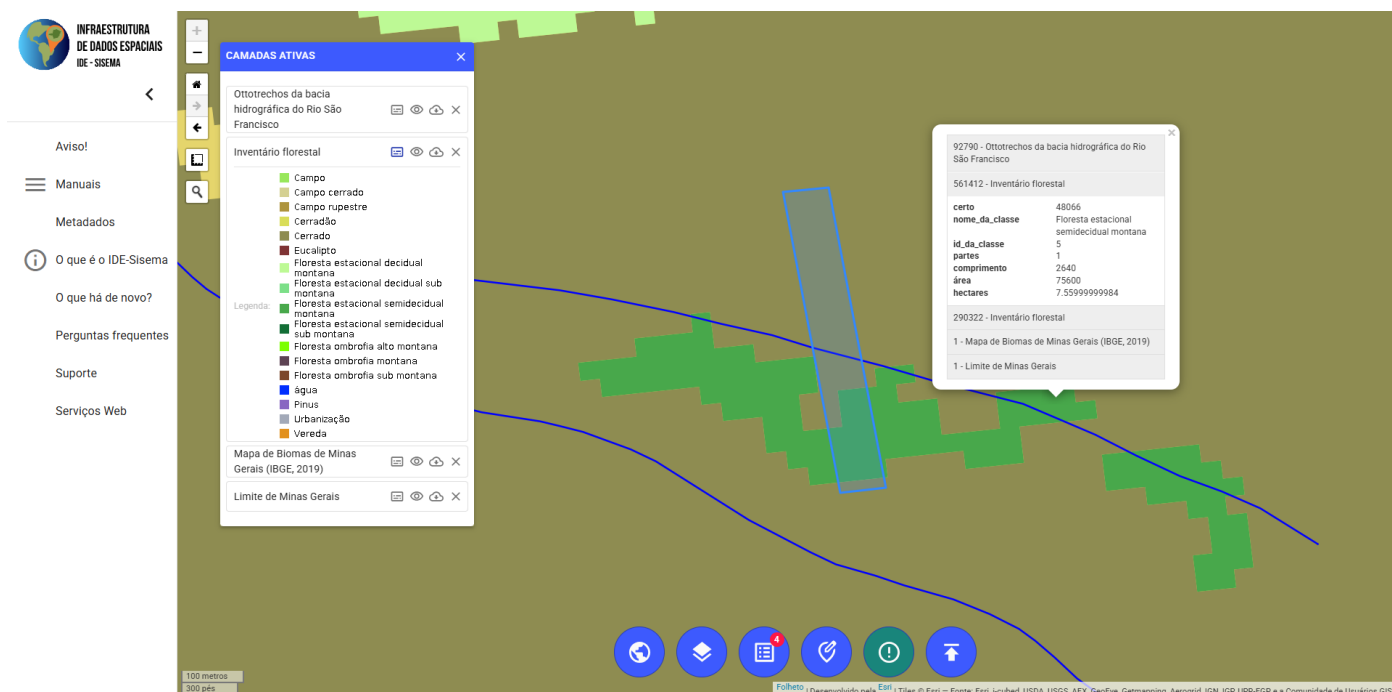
INFRAESTRUTURA
DE DADOS ESPACIAIS
IDE - SISEMA

Aviso!
Manuais
Metadados
O que é o IDE-Sisema
O que há de novo?
Perguntas frequentes
Suporte
Serviços Web

+
−

CAMADAS ATIVAS

Ottotrechos da bacia hidrográfica do Rio São Francisco

Inventário florestal

Legenda:
Campo
Campo cerrado
Campo rupestre
Cerradão
Cerrado
Eucalipto
Floresta estacional decidual montana
Floresta estacional decidual sub montana
Floresta estacional semidecidual montana
Floresta estacional semidecidual sub montana
Floresta ombrofia alto montana
Floresta ombrofia montana
Floresta ombrofia sub montana
água
Pinus
Urbanização
Vereda

Mapa de Biomas de Minas Gerais (IBGE, 2019)

Limite de Minas Gerais

92790 - Ottotrechos da bacia hidrográfica do Rio São Francisco

561412 - Inventário florestal

| | |
|---|---|
| certo | 48066 |
| nome_da_classe | Floresta estacional semidecidual montana |
| id_da_classe | 5 |
| partes | 1 |
| comprimento | 2640 |
| área | 75600 |
| hectares | 7.55999999984 |

290322 - Inventário florestal

1 - Mapa de Biomas de Minas Gerais (IBGE, 2019)

1 - Limite de Minas Gerais

4

100 metros
300 pés

Folheto | Desenvolvido pela Esri | Tiles © Esri — Fonte: Esri, i-cubed, USDA, USGS, AEX, GeoEye, Getmapping, Aerogrid, IGN, IGP, UPR-EGP e a Comunidade de Usuários GIS